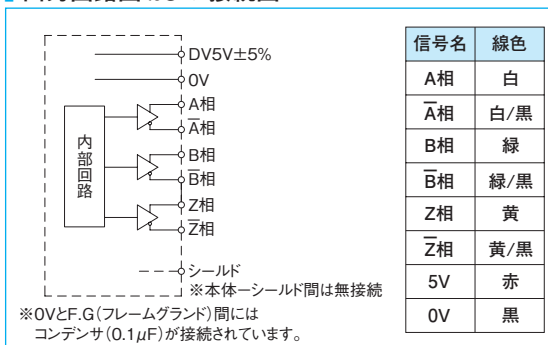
■出力回路図および接続図

DV5V±5%
0V
A相
$\overline{A}$相
B相
$\overline{B}$相
Z相
$\overline{Z}$相
内部回路
シールド
※本体ーシールド間は無接続
※0VとF.G(フレームグランド)間にはコンデンサ(0.1$\mu$F)が接続されています。

| 信号名 | 線色 |
|---|---|
| A相 | 白 |
| $\overline{A}$相 | 白/黒 |
| B相 | 緑 |
| $\overline{B}$相 | 緑/黒 |
| Z相 | 黄 |
| $\overline{Z}$相 | 黄/黒 |
| 5V | 赤 |
| 0V | 黒 |